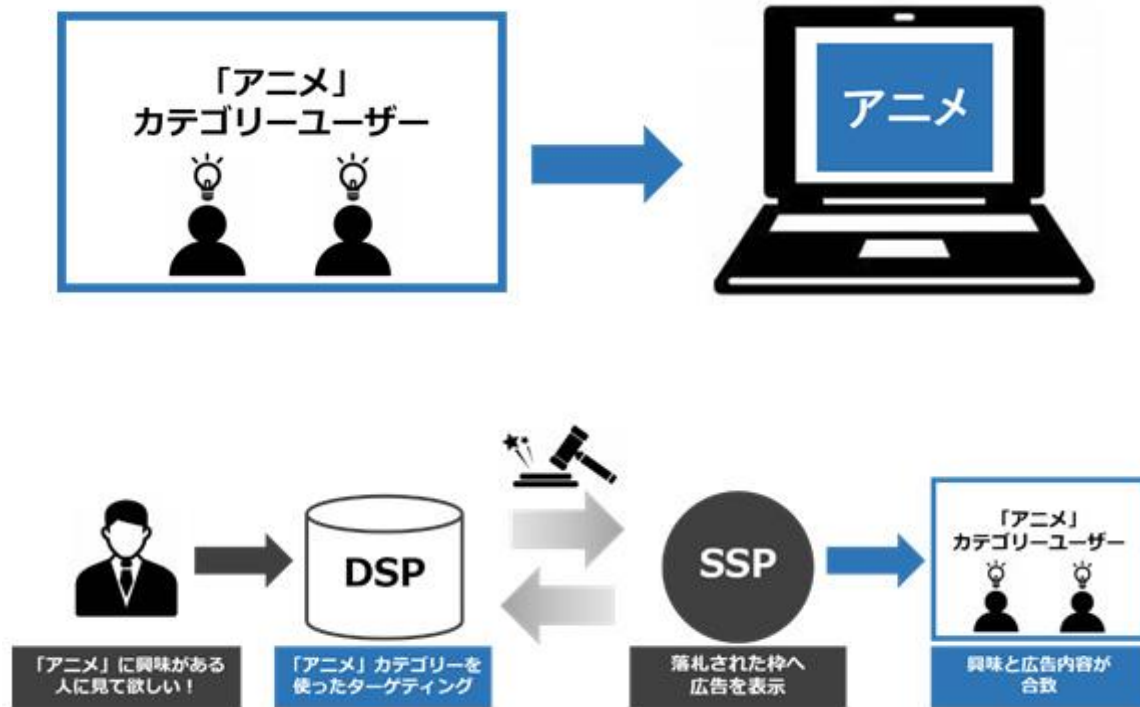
「アニメ」
カテゴリーユーザー

アニメ

DSP

SSP

「アニメ」
カテゴリーユーザー

「アニメ」に興味がある人に見て欲しい！

「アニメ」カテゴリーを使ったターゲティング

落札された枠へ広告を表示

興味と広告内容が合致